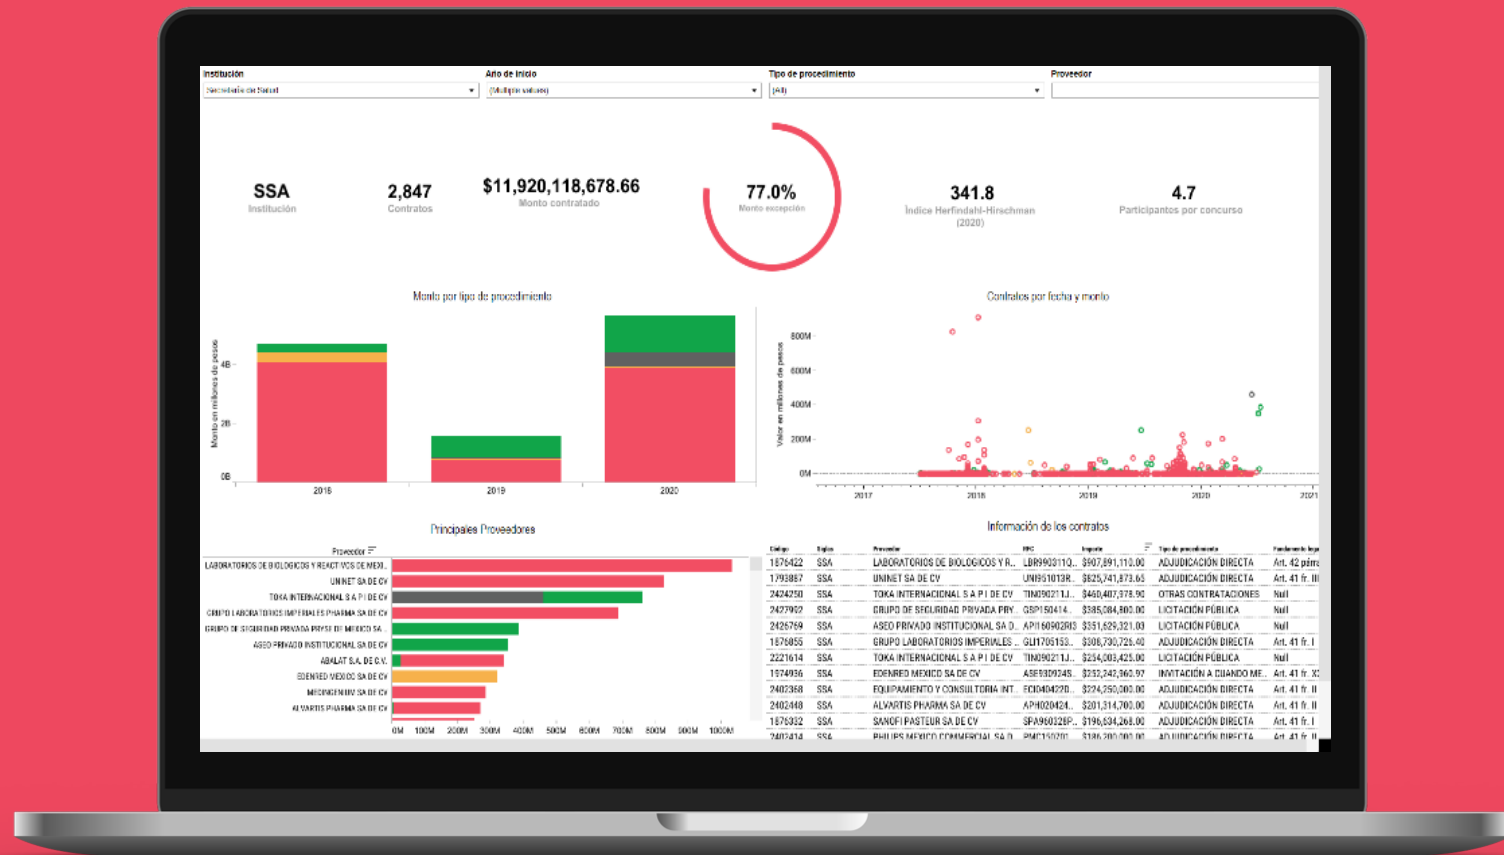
Institución
Secretaría de Salud
Año de inicio
(Multiple values)
Tipo de procedimiento
(All)
Proveedor

SSA
Institución

2,847
Contratos

$11,920,118,678.66
Monto contratado

77.0%
Monto excepción

341.8
Índice Herfindahl-Hirschman (2020)

4.7
Participantes por concurso

Monto por tipo de procedimiento
Monto en millones de pesos
4B
2B
0B
2018
2019
2020

Contratos por fecha y monto
Valor en millones de pesos
800M
600M
400M
200M
0M
2017
2018
2019
2020
2021

Principales Proveedores
Proveedor
LABORATORIOS DE BIOLOGICOS Y REACTIVOS DE MEXI..
UNINET SA DE CV
TOKA INTERNACIONAL S A P I DE CV
GRUPO LABORATORIOS IMPERIALES PHARMA SA DE CV
GRUPO DE SEGURIDAD PRIVADA PRYSE DE MEXICO SA..
ASEO PRIVADO INSTITUCIONAL SA DE CV
ABALAT S.A. DE C.V.
EDENRED MEXICO SA DE CV
MEDIGENIUM SA DE CV
ALVARTIS PHARMA SA DE CV
0M 100M 200M 300M 400M 500M 600M 700M 800M 900M 1000M

Información de los contratos

| Código | Siglas | Proveedor | RFC | Importe | Tipo de procedimiento | Fundamento legal |
|---|---|---|---|---|---|---|
| 1876422 | SSA | LABORATORIOS DE BIOLOGICOS Y R.. | LBR990311Q.. | $907,891,110.00 | ADJUDICACIÓN DIRECTA | Art. 42 párra |
| 1793867 | SSA | UNINET SA DE CV | UNI951013R.. | $825,741,873.65 | ADJUDICACIÓN DIRECTA | Art. 41 fr. III |
| 2424250 | SSA | TOKA INTERNACIONAL S A P I DE CV | TIN090211J.. | $460,407,378.90 | OTRAS CONTRATACIONES | Null |
| 2427902 | SSA | GRUPO DE SEGURIDAD PRIVADA PRY.. | GSP150414.. | $385,084,800.00 | LICITACIÓN PÚBLICA | Null |
| 2426769 | SSA | ASEO PRIVADO INSTITUCIONAL SA D.. | API160902RI3 | $351,629,321.00 | LICITACIÓN PÚBLICA | Null |
| 1876855 | SSA | GRUPO LABORATORIOS IMPERIALES .. | GLI1705153.. | $308,730,726.40 | ADJUDICACIÓN DIRECTA | Art. 41 fr. I |
| 2221614 | SSA | TOKA INTERNACIONAL S A P I DE CV | TIN090211J.. | $254,003,425.00 | LICITACIÓN PÚBLICA | Null |
| 1974936 | SSA | EDENRED MEXICO SA DE CV | ASE930924S.. | $252,242,360.97 | INVITACIÓN A CUANDO ME.. | Art. 41 fr. X |
| 2402368 | SSA | EQUIPAMIENTO Y CONSULTORIA INT.. | ECI040422D.. | $224,250,000.00 | ADJUDICACIÓN DIRECTA | Art. 41 fr. II |
| 2402448 | SSA | ALVARTIS PHARMA SA DE CV | APH020424.. | $201,314,700.00 | ADJUDICACIÓN DIRECTA | Art. 41 fr. II |
| 1876332 | SSA | SANOFI PASTEUR SA DE CV | SPA960328P.. | $196,634,268.00 | ADJUDICACIÓN DIRECTA | Art. 41 fr. I |
| 2402414 | SSA | PHILIPS MEXICO COMERCIAL SA D.. | PMC150701.. | $186,200,000.00 | ADJUDICACIÓN DIRECTA | Art. 41 fr. II |